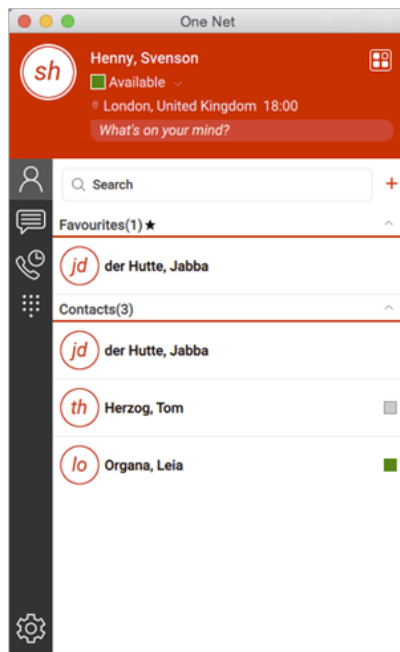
One Net

sh

Henny, Svenson

Available

London, United Kingdom 18:00

What's on your mind?

Search

+

Favourites(1)★

jd der Hutte, Jabba

Contacts(3)

jd der Hutte, Jabba

th Herzog, Tom

lo Organa, Leia